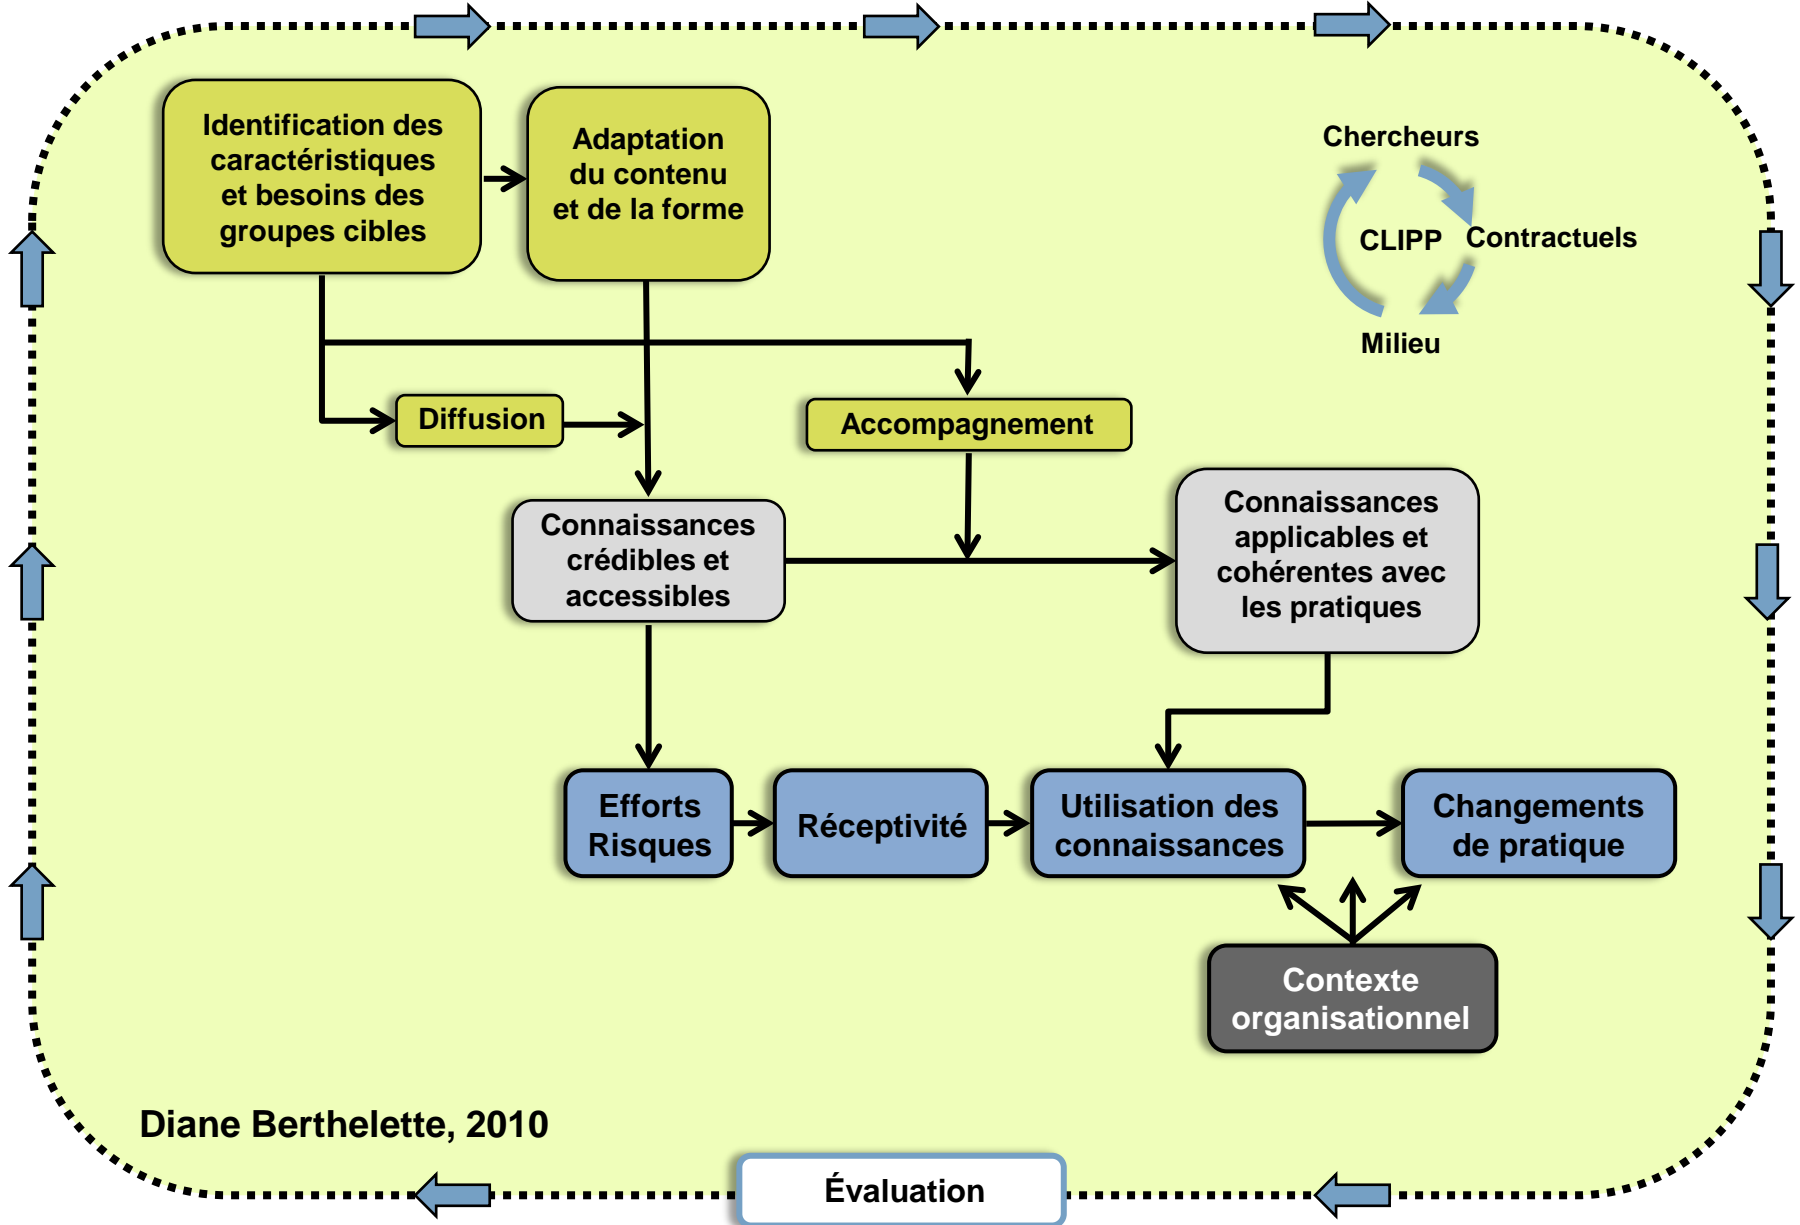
Identification des caractéristiques et besoins des groupes cibles

Adaptation du contenu et de la forme

Chercheurs

CLIPP

Contractuels

Milieu

Diffusion

Accompagnement

Connaissances crédibles et accessibles

Connaissances applicables et cohérentes avec les pratiques

Efforts Risques

Réceptivité

Utilisation des connaissances

Changements de pratique

Contexte organisationnel

Diane Berthelette, 2010

Évaluation